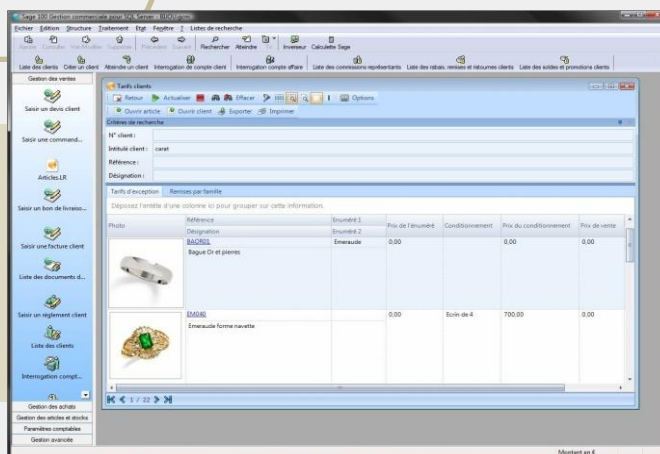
Sage 100 Gestion commerciale pour SQL Server - [BIJOU]

Fichier Edition Structure Traitement Etat Fenêtre ? Listes de recherche

Ajouter Consulter Voir/Modifier Supprimer Précédent Suivant Rechercher Atteindre Inverseur Calculette Sage

Liste des clients Créer un client Atteindre un client Interrogation de compte client Interrogation compte affaire Liste des commissions représentants Liste des rabais, remises et ristournes clients Liste des soldes et promotions clients

Gestion des ventes

Saisir un devis client

Saisir une commande...

Articles LR

Saisir un bon de livraiso...

Saisir une facture client

Liste des documents d...

Saisir un règlement client

Liste des clients

Interrogation compt...

Gestion des achats

Gestion des articles et stocks

Paramètres comptables

Gestion avancée

Tarifs clients

Retour Actualiser Effacer Options

Ouvrir article Ouvrir client Exporter Imprimer

Critères de recherche

N° client :

Intitulé client : carat

Référence :

Désignation :

Tarifs d'exception Remises par famille

Déposez l'entête d'une colonne ici pour grouper sur cette information.

| Photo | Référence / Désignation | Enuméré 1 / Enuméré 2 | Prix de l'énuméré | Conditionnement | Prix du conditionnement | Prix de vente |
|---|---|---|---|---|---|---|
| | BAOR01 Bague Or et pierres | Emeraude | 0,00 | | 0,00 | 0,00 |
| | EM040 Emeraude forme navette | | 0,00 | Ecrin de 4 | 700,00 | 0,00 |

1 / 22

Montant en €